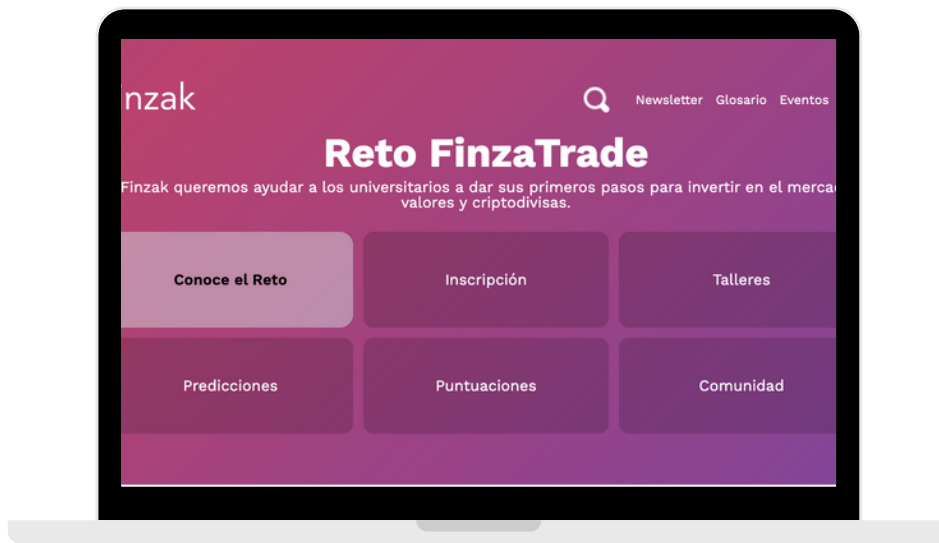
nzak

Newsletter Glosario Eventos

Reto FinzaTrade

Finzak queremos ayudar a los universitarios a dar sus primeros pasos para invertir en el merca valores y criptodivisas.

Conoce el Reto

Inscripción

Talleres

Predicciones

Puntuaciones

Comunidad